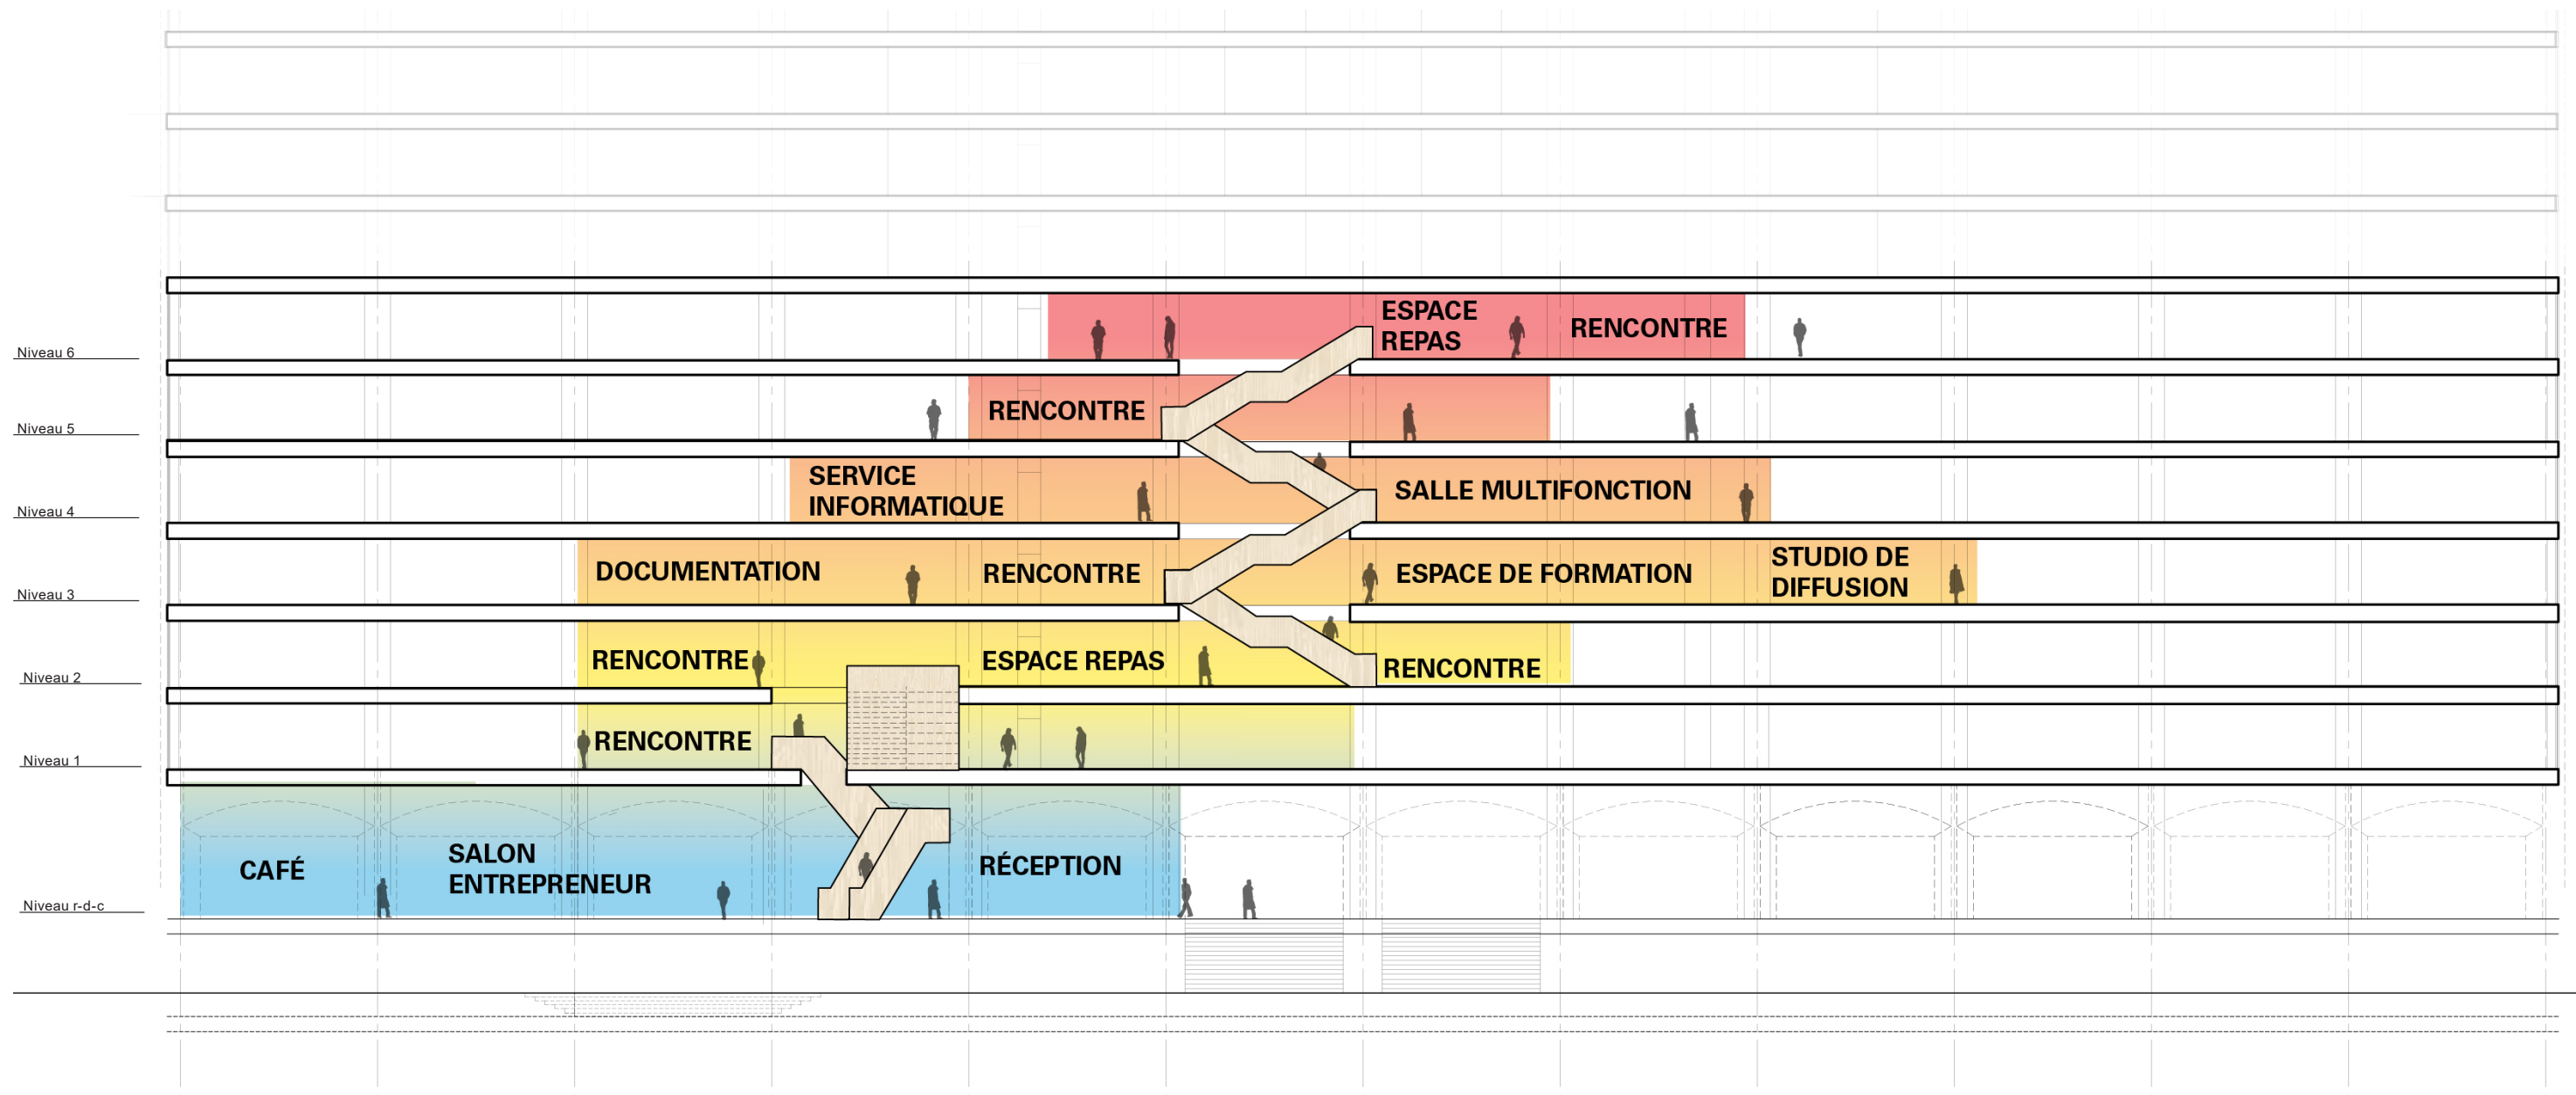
Niveau 6

ESPACE REPAS

RENCONTRE

Niveau 5

RENCONTRE

Niveau 4

SERVICE INFORMATIQUE

SALLE MULTIFONCTION

Niveau 3

DOCUMENTATION

RENCONTRE

ESPACE DE FORMATION

STUDIO DE DIFFUSION

Niveau 2

RENCONTRE

ESPACE REPAS

RENCONTRE

Niveau 1

RENCONTRE

Niveau r-d-c

CAFÉ

SALON ENTREPRENEUR

RÉCEPTION